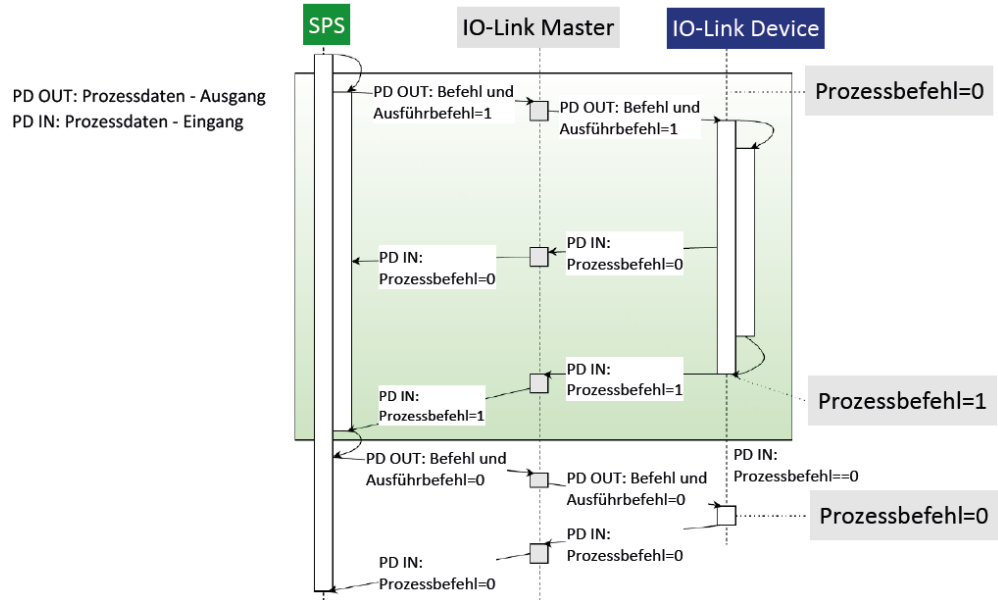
SPS

IO-Link Master

IO-Link Device

PD OUT: Prozessdaten - Ausgang
PD IN: Prozessdaten - Eingang

PD OUT: Befehl und Ausführbefehl=1

PD OUT: Befehl und Ausführbefehl=1

Prozessbefehl=0

PD IN: Prozessbefehl=0

PD IN: Prozessbefehl=0

PD IN: Prozessbefehl=1

PD IN: Prozessbefehl=1

Prozessbefehl=1

PD OUT: Befehl und Ausführbefehl=0

PD IN: Prozessbefehl==0

PD OUT: Befehl und Ausführbefehl=0

Prozessbefehl=0

PD IN: Prozessbefehl=0

PD IN: Prozessbefehl=0